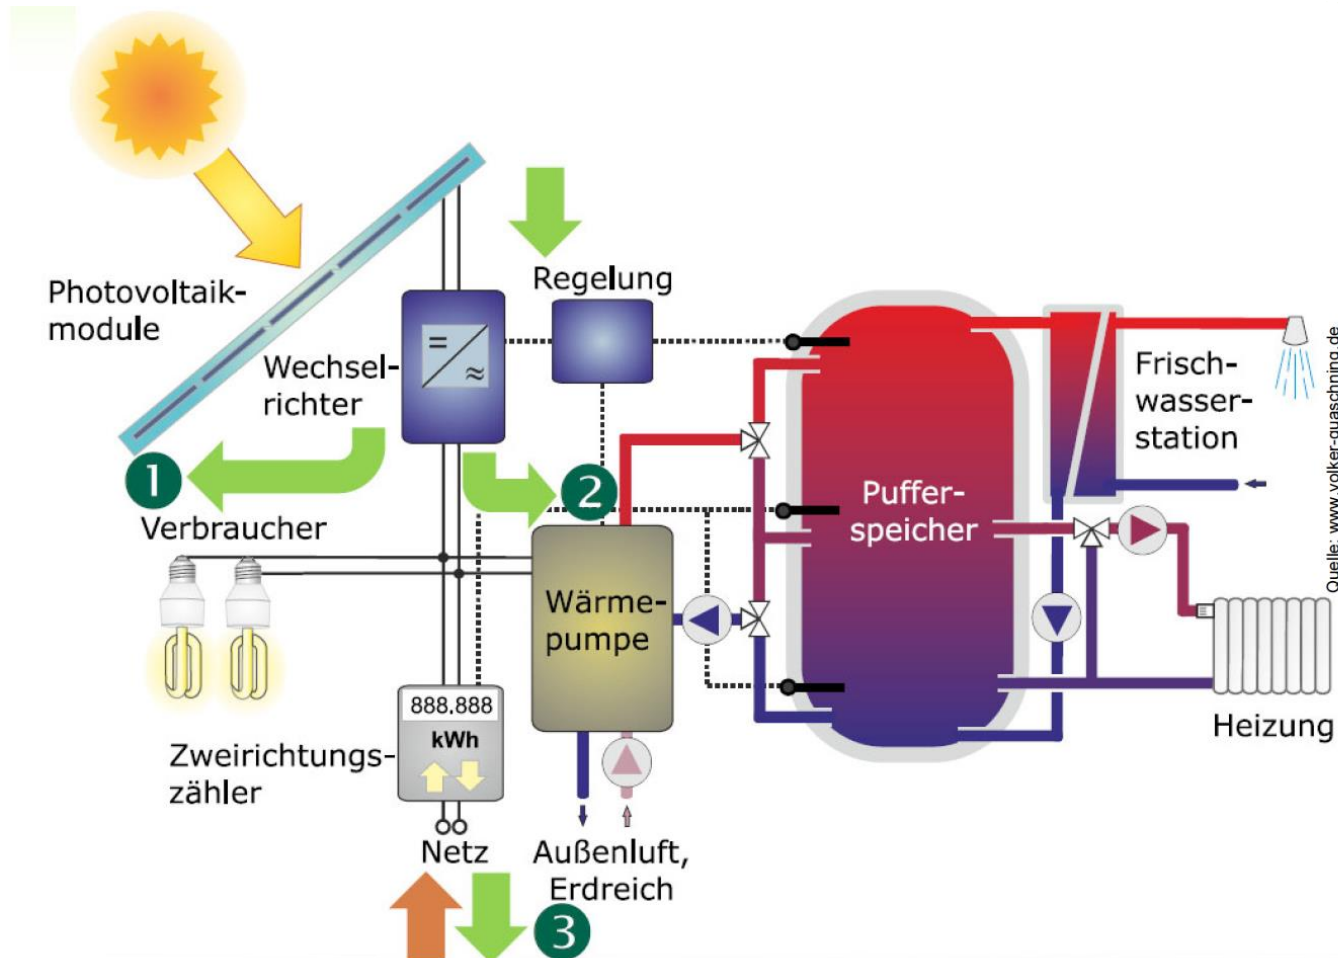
Photovoltaikmodule

Regelung

Wechselrichter

=
≈

1
Verbraucher

2

Wärmepumpe

Pufferspeicher

Frischwasserstation

Heizung

888.888
kWh

Zweirichtungszähler

Netz

Außenluft, Erdreich

3

Quelle: www.volker-quaschning.de